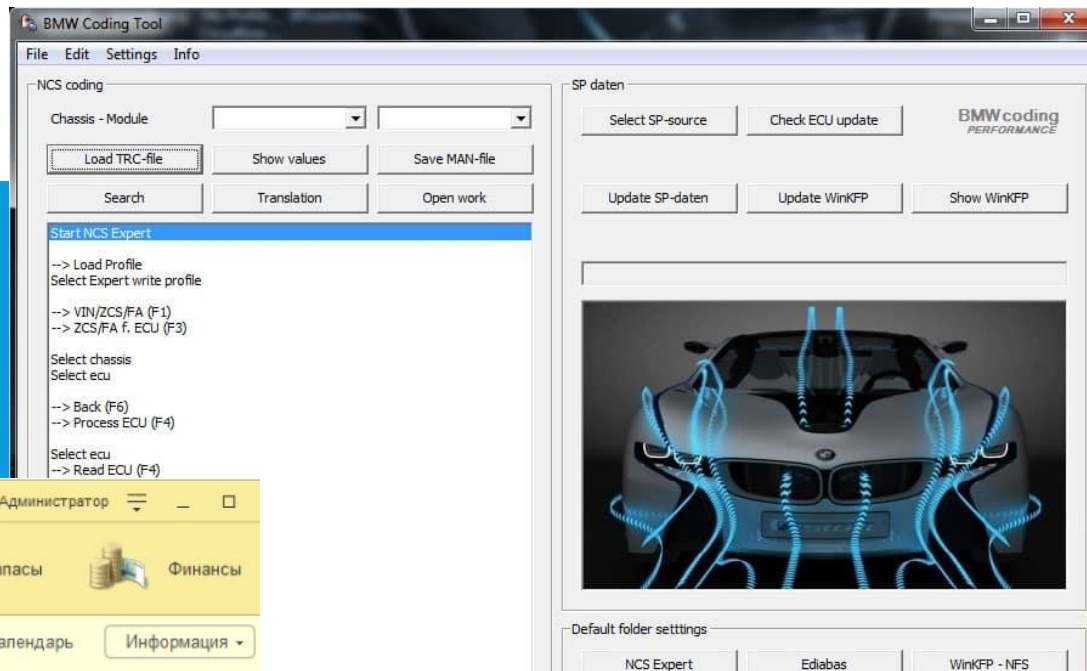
BMW Coding Tool

File Edit Settings Info

NCS coding

Chassis - Module

Load TRC-file
Show values
Save MAN-file

Search
Translation
Open work

Start NCS Expert

--> Load Profile
Select Expert write profile

--> VIN/ZCS/FA (F1)
--> ZCS/FA f. ECU (F3)

Select chassis
Select ecu

--> Back (F6)
--> Process ECU (F4)

Select ecu
--> Read ECU (F4)

SP daten

Select SP-source
Check ECU update

BMW coding
PERFORMANCE

Update SP-daten
Update WinKFP
Show WinKFP

Default folder setttings

NCS Expert
Ediabas
WinKFP - NFS

Администратор

пасы
Финансы

алендарь
Информация